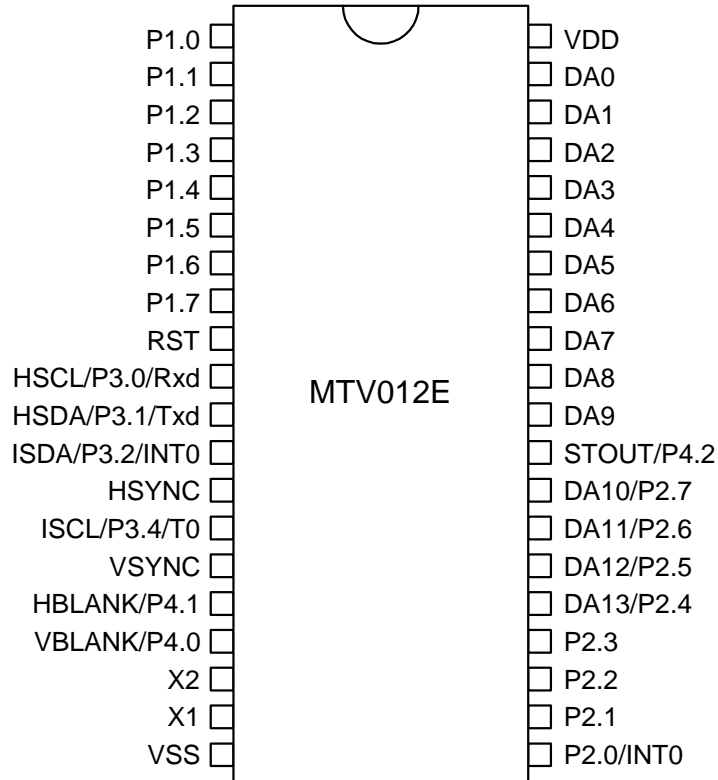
P1.0
P1.1
P1.2
P1.3
P1.4
P1.5
P1.6
P1.7
RST
HSCL/P3.0/Rxd
HSDA/P3.1/Txd
ISDA/P3.2/INT0
HSYNC
ISCL/P3.4/T0
VSYNC
HBLANK/P4.1
VBLANK/P4.0
X2
X1
VSS

MTV012E

VDD
DA0
DA1
DA2
DA3
DA4
DA5
DA6
DA7
DA8
DA9
STOUT/P4.2
DA10/P2.7
DA11/P2.6
DA12/P2.5
DA13/P2.4
P2.3
P2.2
P2.1
P2.0/INT0